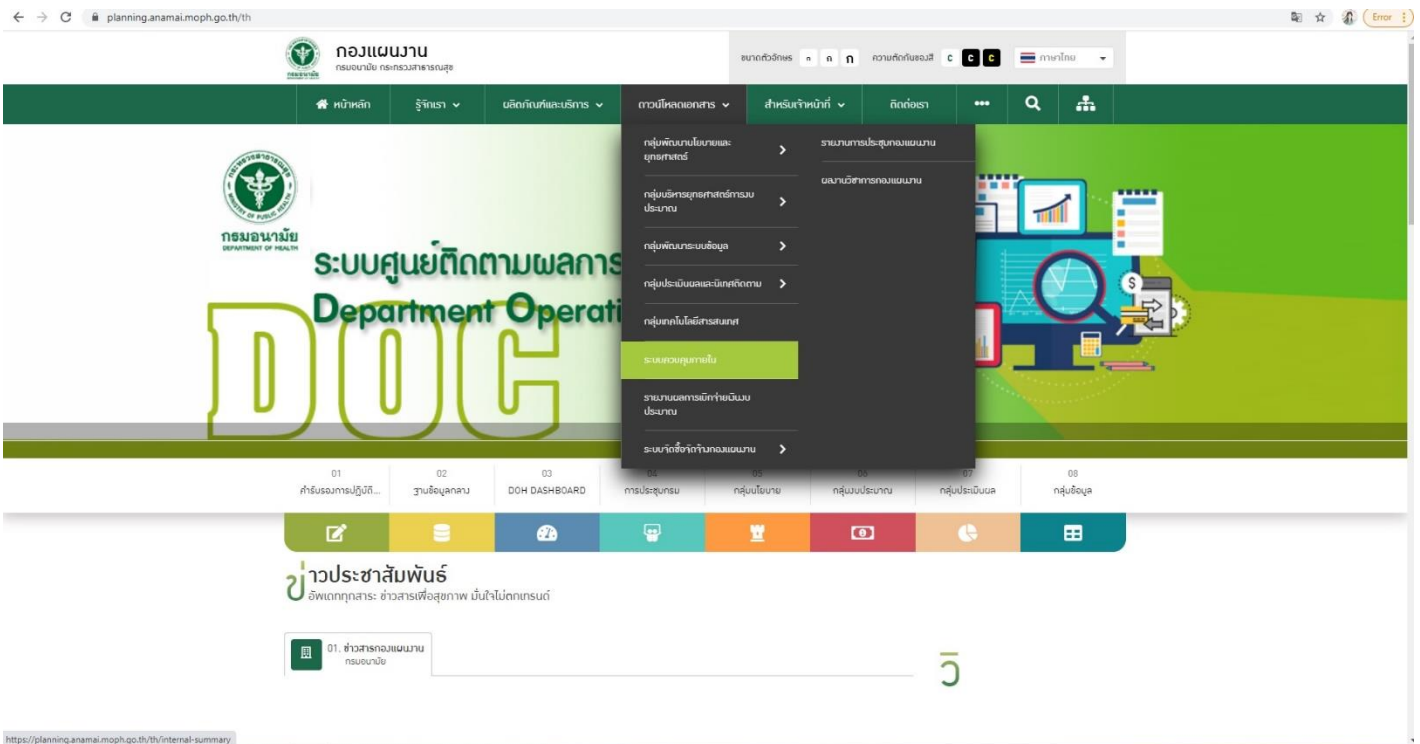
planning.anamai.moph.go.th/th

Error

กองแผนงาน
กรมอนามัย กระทรวงสาธารณสุข

ขนาดตัวอักษร ก ก ก ความตัดกันของสี C C C ภาษาไทย

หน้าหลัก รู้จักเรา ผลิตภัณฑ์และบริการ ดาวน์โหลดเอกสาร สำหรับเจ้าหน้าที่ ติดต่อเรา

กลุ่มพัฒนานโยบายและยุทธศาสตร์
กลุ่มบริหารยุทธศาสตร์การงบประมาณ
กลุ่มพัฒนาระบบข้อมูล
กลุ่มประเมินผลและนิเทศติดตาม
กลุ่มเทคโนโลยีสารสนเทศ
ระบบควบคุมภายใน
รายงานผลการเบิกจ่ายเงินงบประมาณ
ระบบจัดซื้อจัดจ้างกองแผนงาน

รายงานการประชุมกองแผนงาน
ผลงานวิชาการกองแผนงาน

กรมอนามัย
DEPARTMENT OF HEALTH
ระบบศูนย์ติดตามผลการ
Department Operati
DOC

01 คำรับรองการปฏิบัติ...
02 ฐานข้อมูลกลาง
03 DOH DASHBOARD
04 การประชุมกรม
05 กลุ่มนโยบาย
06 กลุ่มงบประมาณ
07 กลุ่มประเมินผล
08 กลุ่มข้อมูล

ข่าวประชาสัมพันธ์
อัพเดททุกสาระ ข่าวสารเพื่อสุขภาพ มั่นใจไม่ตกเทรนด์

01. ข่าวสารกองแผนงาน
กรมอนามัย

https://planning.anamai.moph.go.th/th/internal-summary